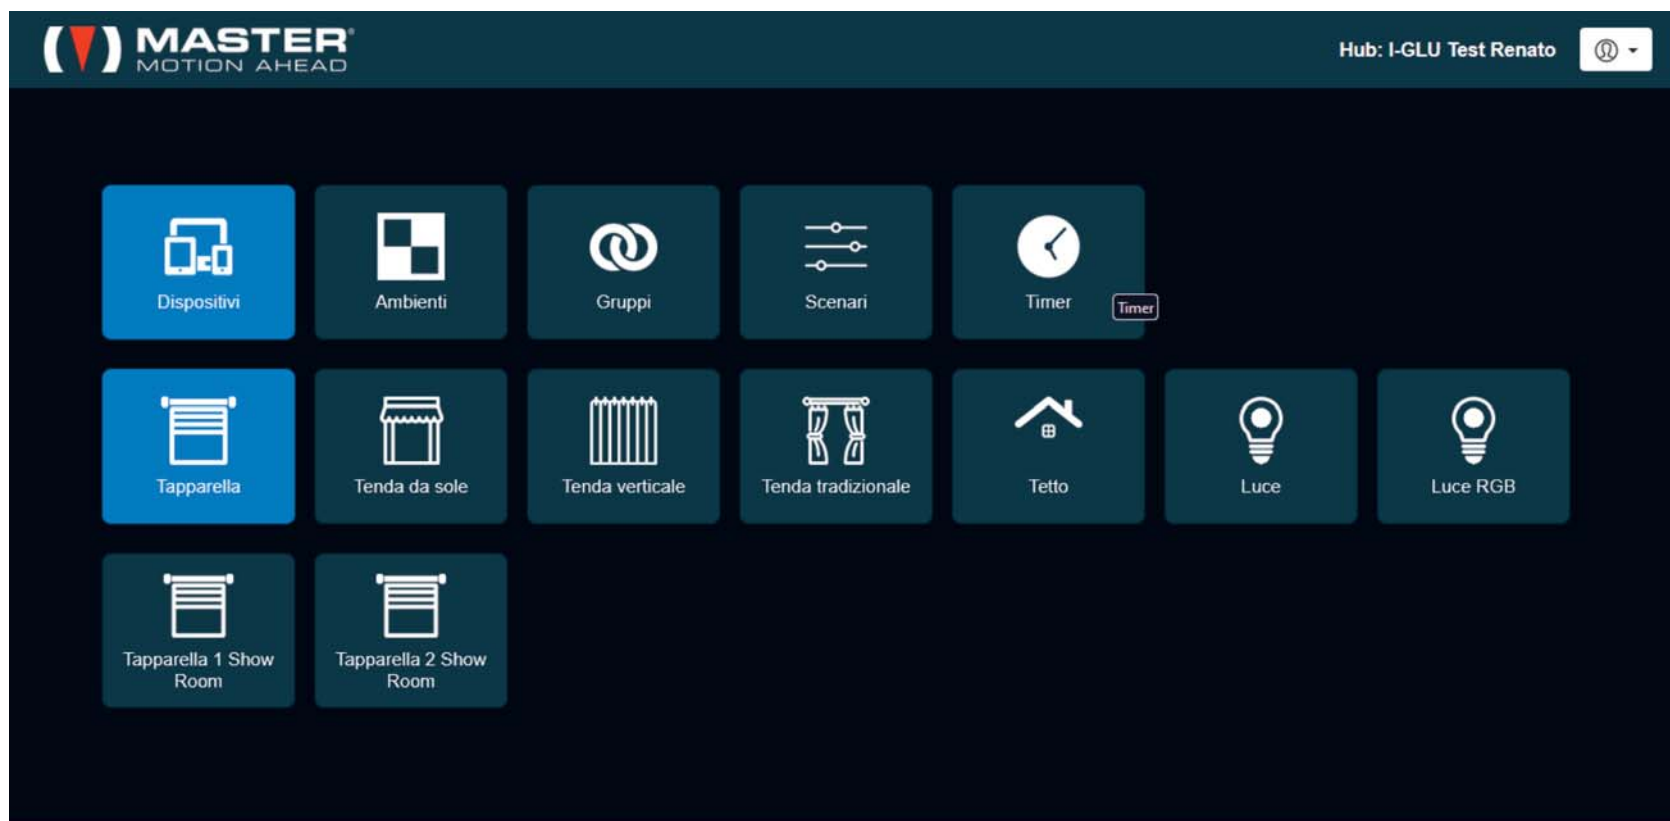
MASTER
MOTION AHEAD

Hub: I-GLU Test Renato

Dispositivi

Ambienti

Gruppi

Scenari

Timer

Timer

Tapparella

Tenda da sole

Tenda verticale

Tenda tradizionale

Tetto

Luce

Luce RGB

Tapparella 1 Show Room

Tapparella 2 Show Room